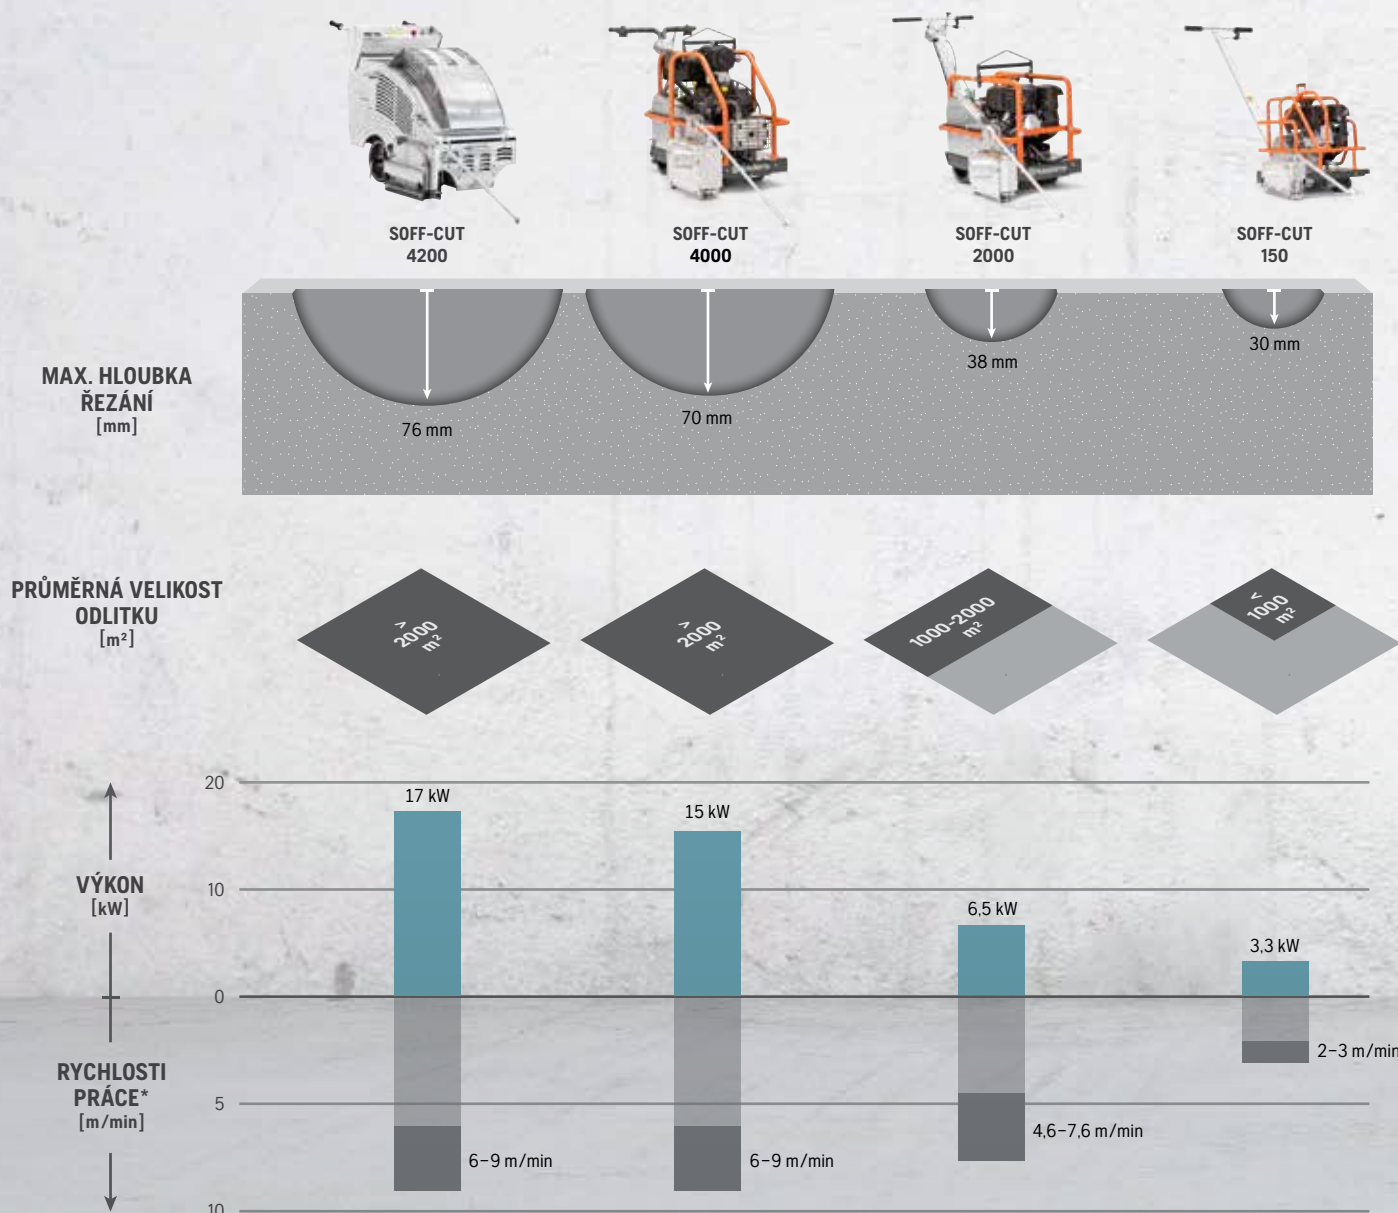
SOFF-CUT 4200

SOFF-CUT 4000

SOFF-CUT 2000

SOFF-CUT 150

MAX. HLOUBKA ŘEZÁNÍ [mm]

76 mm

70 mm

38 mm

30 mm

PRŮMĚRNÁ VELIKOST ODLITKU [m²]

> 2000 m²

> 2000 m²

1000-2000 m²

< 1000 m²

VÝKON [kW]

RYCHLOSTI PRÁCE* [m/min]

20

10

0

5

10

17 kW

15 kW

6,5 kW

3,3 kW

6–9 m/min

6–9 m/min

4,6–7,6 m/min

2–3 m/min